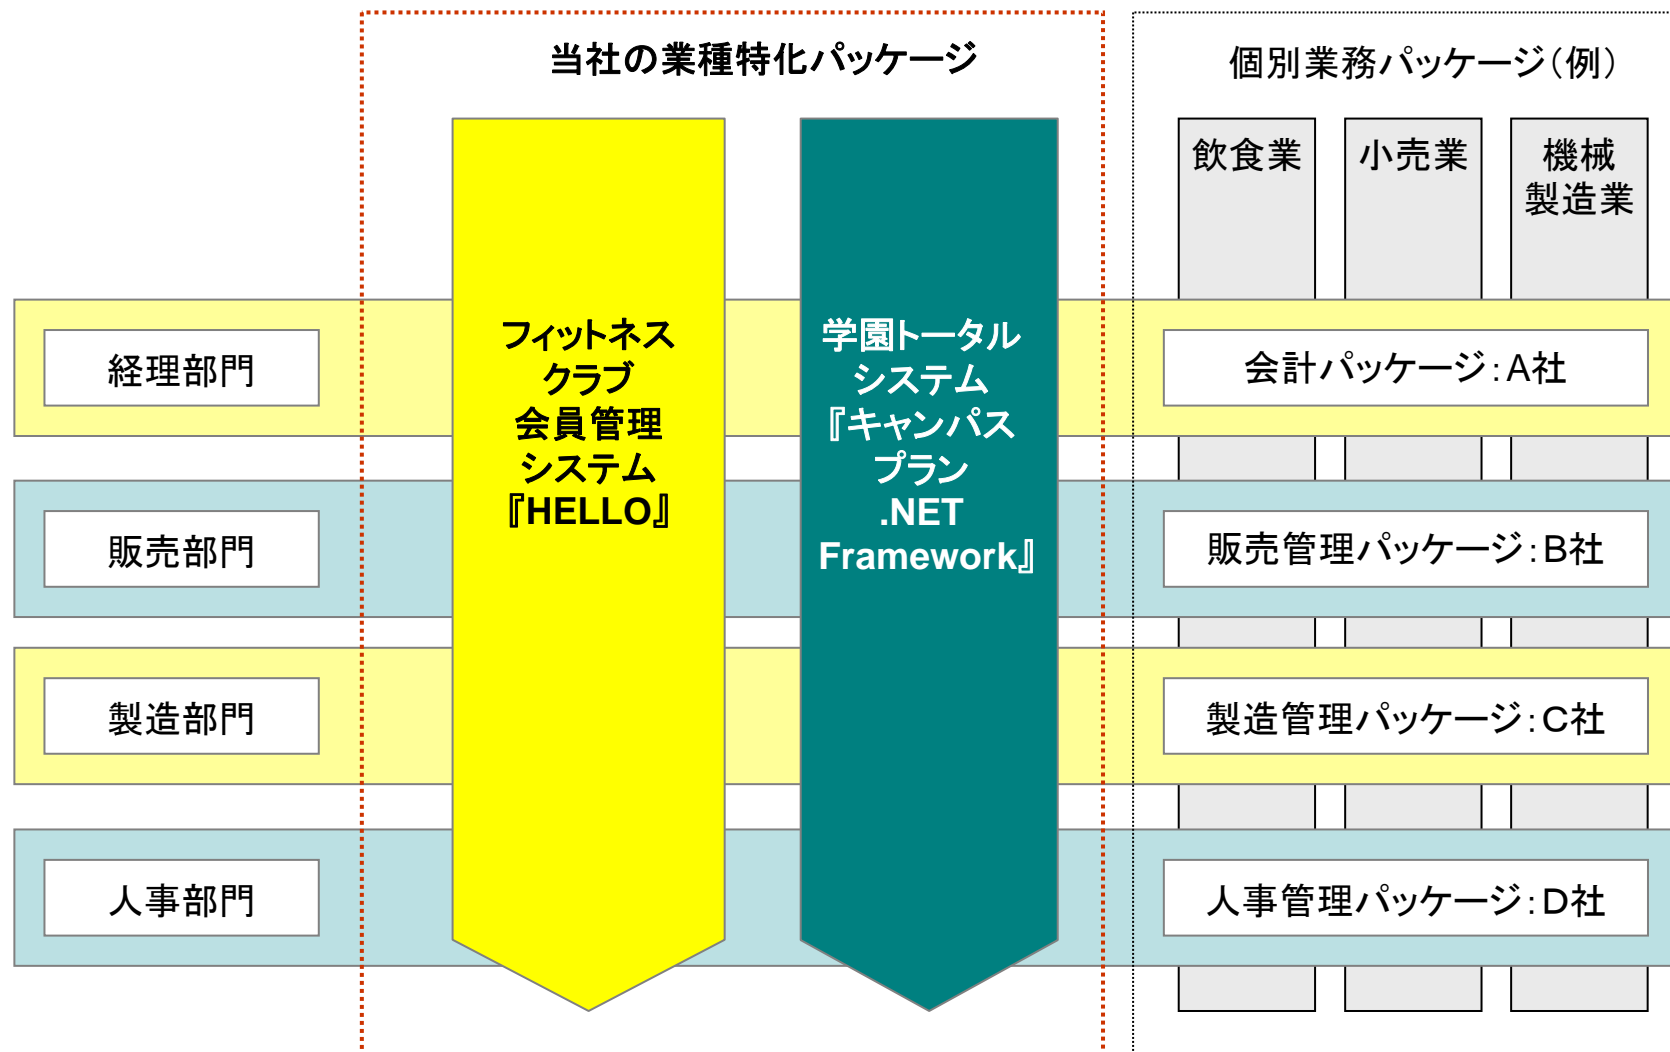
当社の業種特化パッケージ

個別業務パッケージ(例)

飲食業

小売業

機械製造業

フィットネスクラブ会員管理システム『HELLO』

学園トータルシステム『キャンパスプラン.NET Framework』

経理部門

販売部門

製造部門

人事部門

会計パッケージ:A社

販売管理パッケージ:B社

製造管理パッケージ:C社

人事管理パッケージ:D社